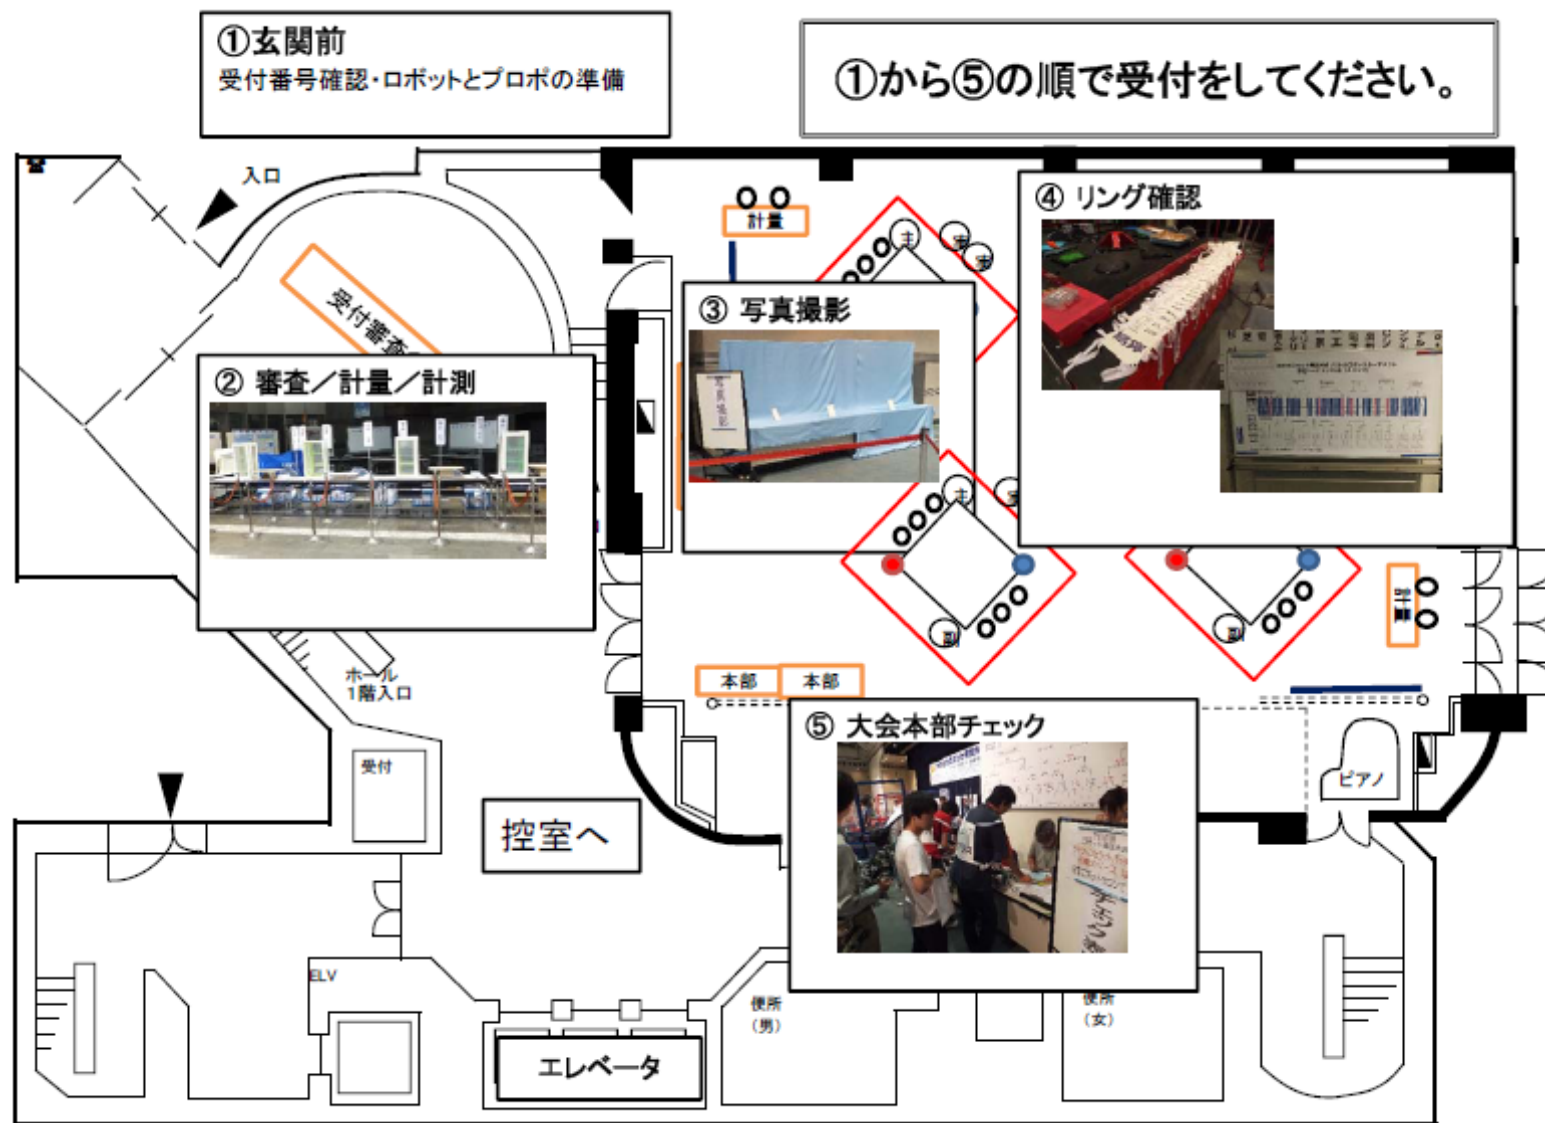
①玄関前
受付番号確認・ロボットとプロポの準備

①から⑤の順で受付をしてください。

入口

計量

受付審査

④ リング確認

③ 写真撮影

写真撮影

② 審査／計量／計測

主

副

計量

ホール
1階入口

本部

本部

⑤ 大会本部チェック

受付

控室へ

ピアノ

ELV

便所
（男）

便所
（女）

エレベータ